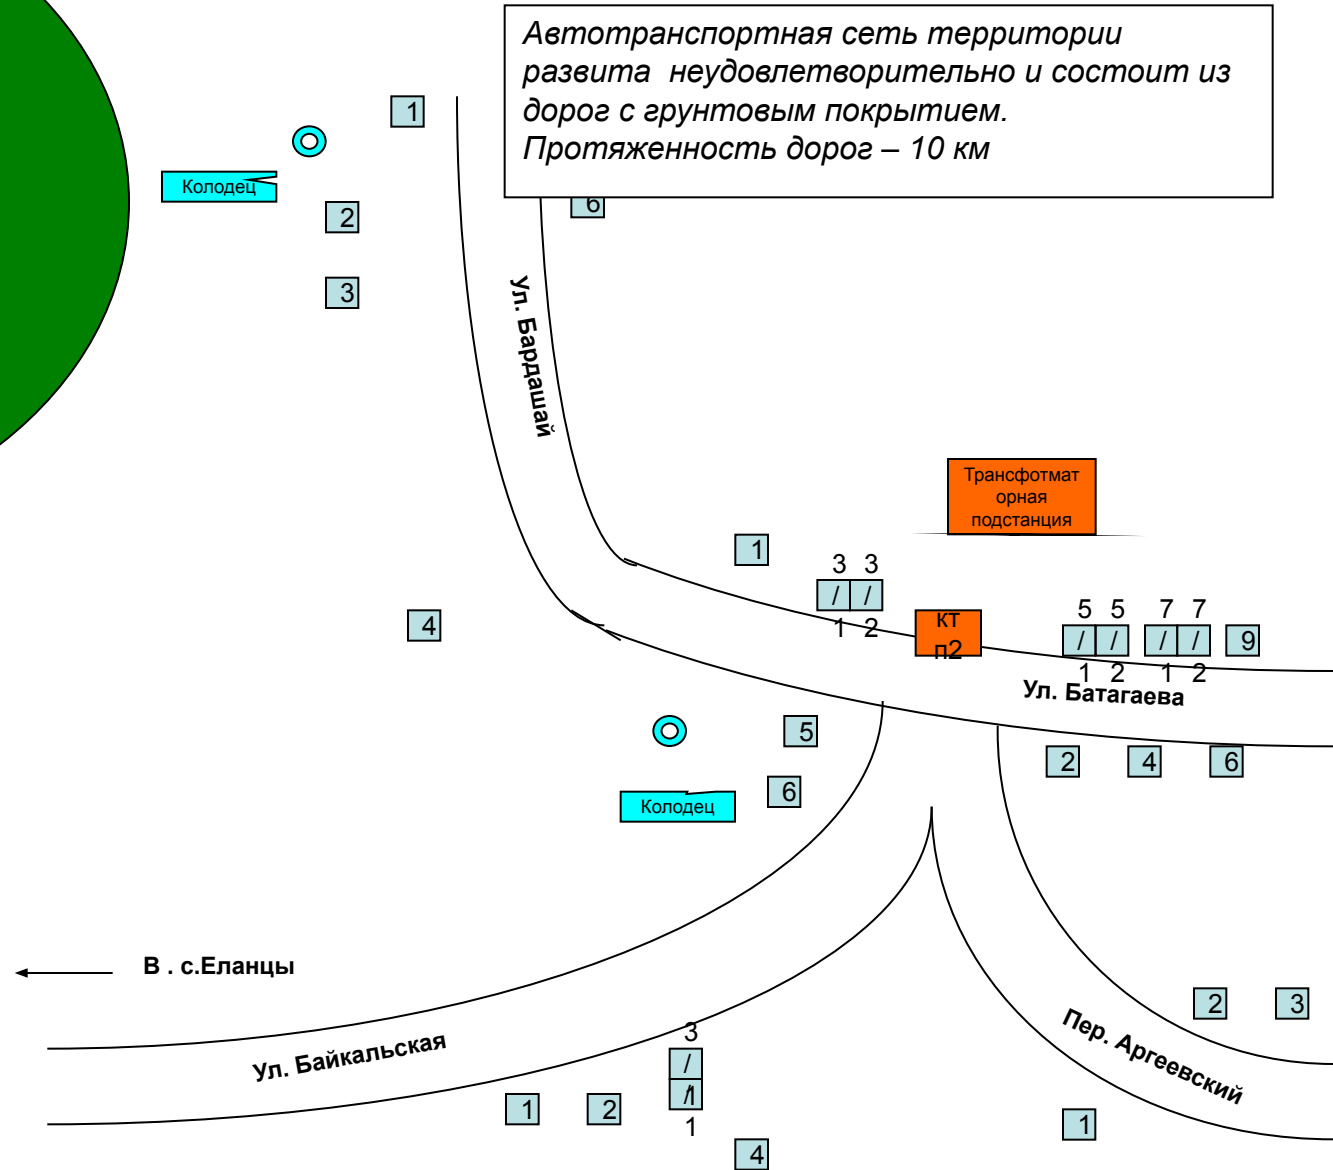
Автотранспортная сеть территории развита неудовлетворительно и состоит из дорог с грунтовым покрытием.
Протяженность дорог – 10 км

1

Колодец

2

3

6

Ул. Бардашай

Трансфотмат орная подстанция

1

3 3
/ /
1 2

КТ п2

5 5
/ /
1 2

7 7
/ /
1 2

9

4

Ул. Батагаева

5

2

4

6

6

Колодец

В . с.Еланцы

2

3

3
/
/1
1

Ул. Байкальская

Пер. Аргеевский

1

2

1

4